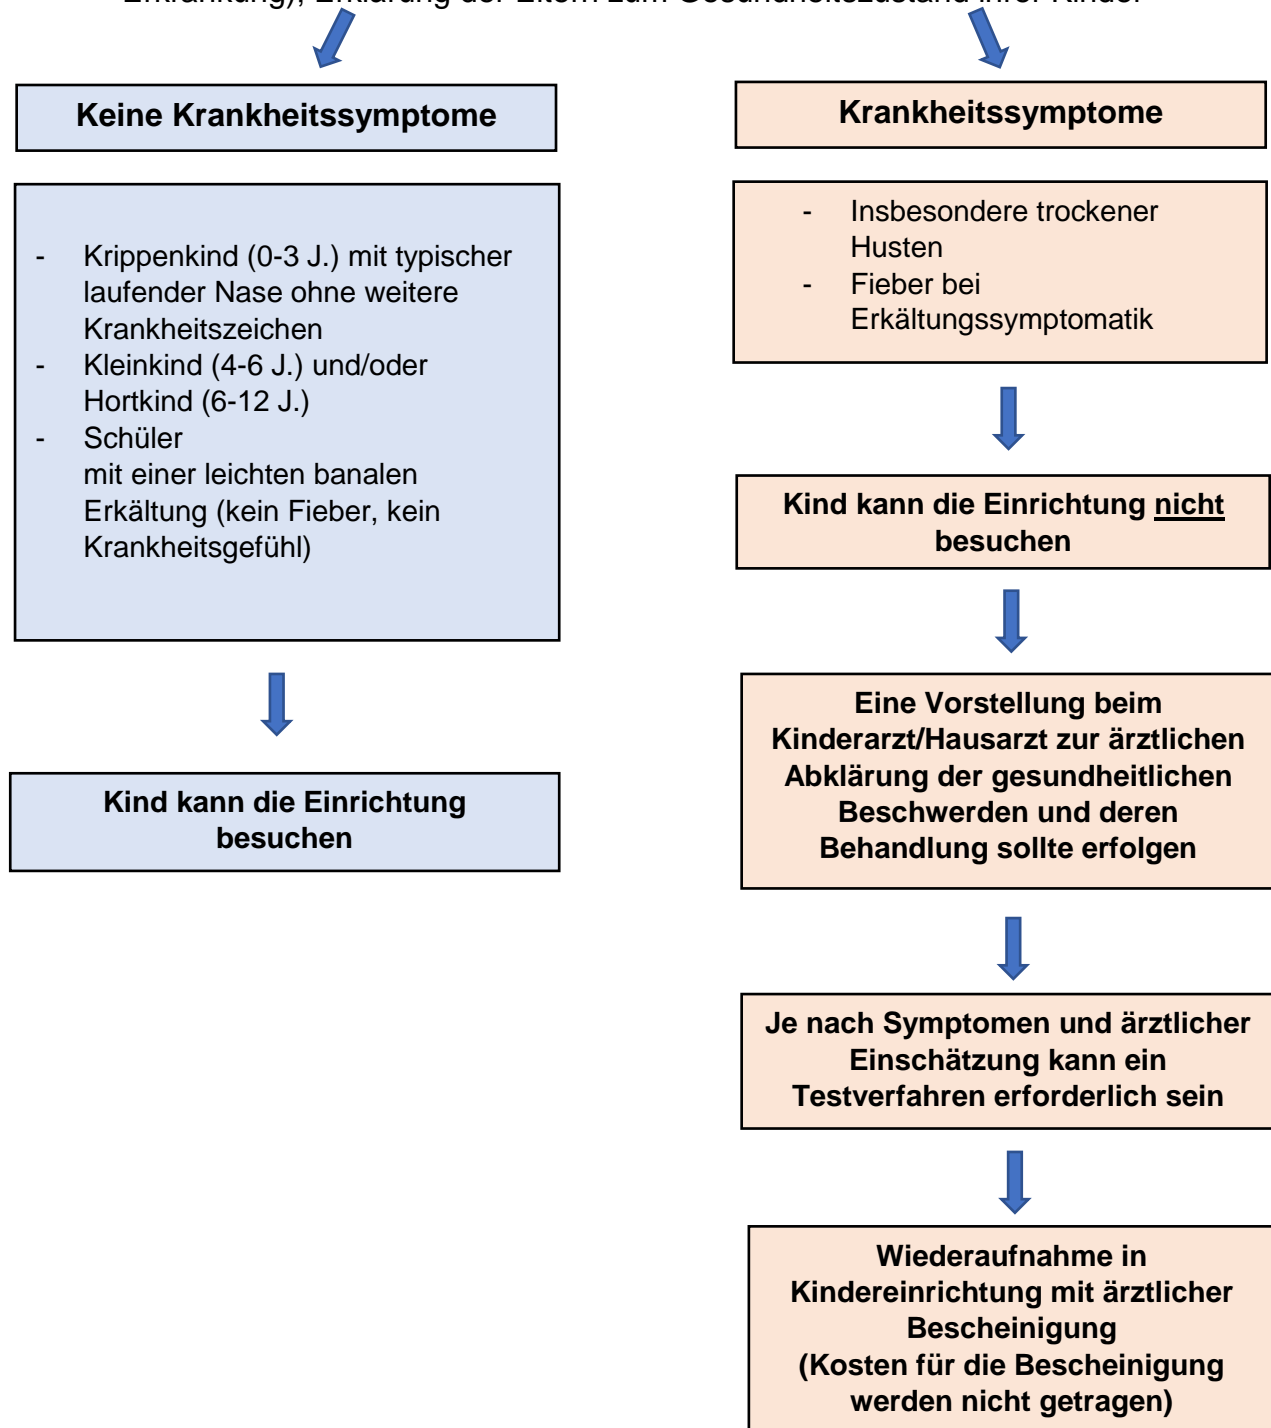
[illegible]

**Keine Krankheitssymptome**

- Krippenkind (0-3 J.) mit typischer laufender Nase ohne weitere Krankheitszeichen
- Kleinkind (4-6 J.) und/oder Hortkind (6-12 J.)
- Schüler
mit einer leichten banalen Erkältung (kein Fieber, kein Krankheitsgefühl)

**Kind kann die Einrichtung besuchen**

**Krankheitssymptome**

- Insbesondere trockener Husten
- Fieber bei Erkältungssymptomatik

**Kind kann die Einrichtung nicht besuchen**

**Eine Vorstellung beim Kinderarzt/Hausarzt zur ärztlichen Abklärung der gesundheitlichen Beschwerden und deren Behandlung sollte erfolgen**

**Je nach Symptomen und ärztlicher Einschätzung kann ein Testverfahren erforderlich sein**

**Wiederaufnahme in Kindereinrichtung mit ärztlicher Bescheinigung (Kosten für die Bescheinigung werden nicht getragen)**